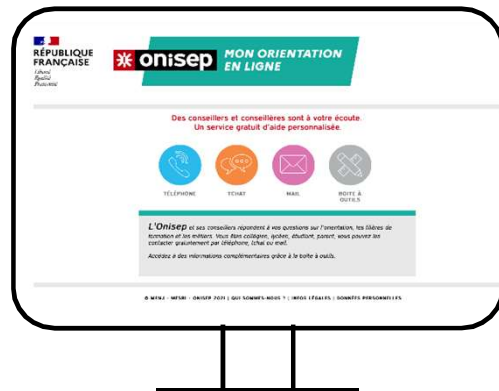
RÉPUBLIQUE FRANÇAISE
Liberté
Égalité
Fraternité

onisep MON ORIENTATION EN LIGNE

Des conseillers et conseillères sont à votre écoute.
Un service gratuit d'aide personnalisée.

TÉLÉPHONE
TCHAT
MAIL
BOITE À OUTILS

L'Onisep et ses conseillers répondent à vos questions sur l'orientation, les filières de formation et les métiers. Vous êtes collégien, lycéen, étudiant, parent, vous pouvez les contacter gratuitement par téléphone, tchat ou mail.

Accédez à des informations complémentaires grâce à la boîte à outils.

© MENJ - MESRI - ONISEP 2021 | QUI SOMMES-NOUS ? | INFOS LÉGALES | DONNÉES PERSONNELLES